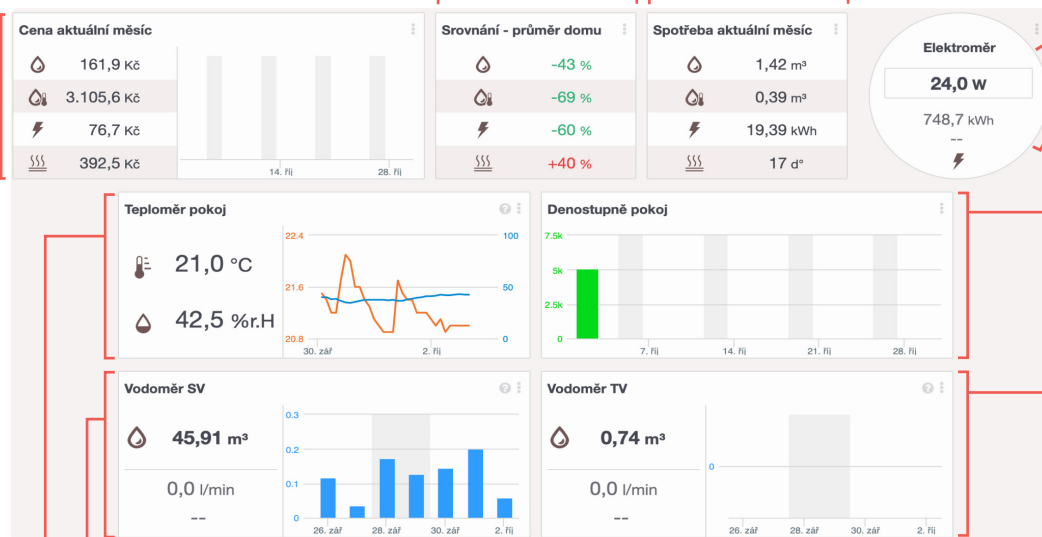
Cena aktuální měsíc

161,9 Kč
3.105,6 Kč
76,7 Kč
392,5 Kč

14. říj
28. říj

Srovnání - průměr domu

-43 %
-69 %
-60 %
+40 %

Spotřeba aktuální měsíc

1,42 m³
0,39 m³
19,39 kWh
17 d°

Elektroměr

24,0 W
748,7 kWh
--

Teploměr pokoj

21,0 °C
42,5 %r.H

22.4
21.6
20.8
100
50
0
30. zář
2. říj

Denostupně pokoj

7.5k
5k
2.5k
0
7. říj
14. říj
21. říj
28. říj

Vodoměr SV

45,91 m³
0,0 l/min
--

0.3
0.2
0.1
0
26. zář
28. zář
30. zář
2. říj

Vodoměr TV

0,74 m³
0,0 l/min
--

0
26. zář
28. zář
30. zář
2. říj